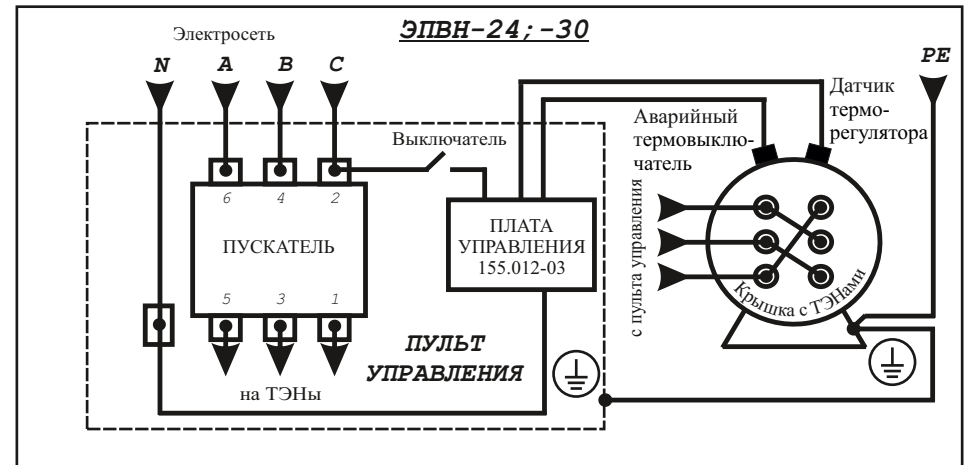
ЭПВН-24;-30

Электросеть

N

A

B

C

PE

Датчик термо-регулятора

Аварийный термовыключатель

Выключатель

6

4

2

ПУСКАТЕЛЬ

5

3

1

ПЛАТА УПРАВЛЕНИЯ 155.012-03

с пульта управления

Крышка с ТЭНами

ПУЛЬТ УПРАВЛЕНИЯ

на ТЭНы